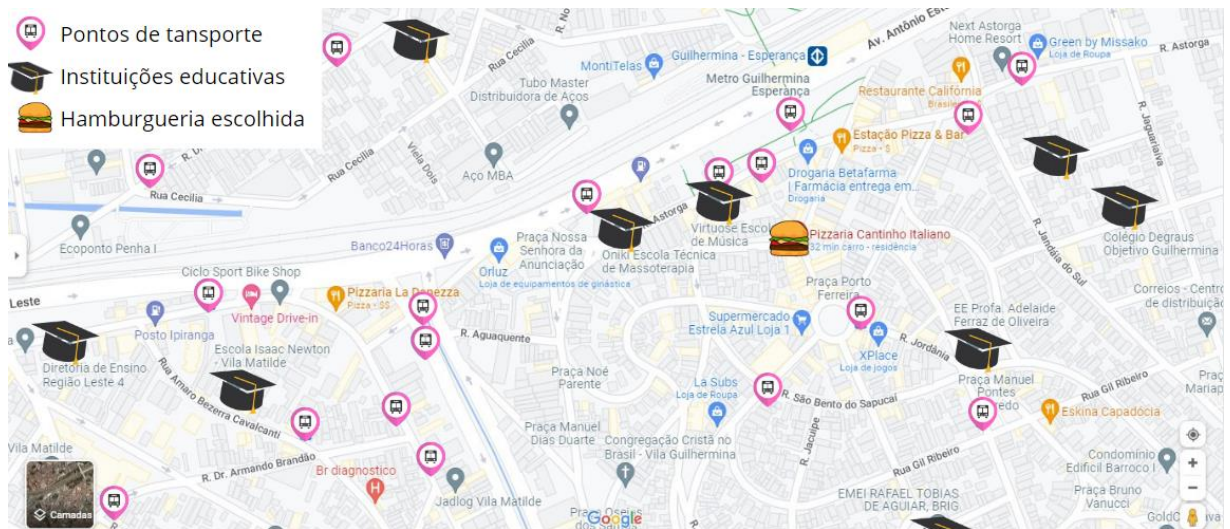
Pontos de tansporte
Instituições educativas
Hamburgueria escolhida

Rua Cecília
R. No
Tubo Master Distribuidora de Aços
MontiTelas
Guilhermina - Esperança
Av. Antônio Es
Metro Guilhermina Esperança
Next Astorga Home Resort
Green by Missako
Loja de Roupa
R. Astorga
Restaurante Califórnia
Brasilei
Estação Pizza & Bar
Pizza · $
Drogaria Betafarma | Farmácia entrega em...
Drogaria
R. Jaguariaíva
Rua Cecília
Viela Dois
Aço MBA
R. D
Rua Cecília
Ecoponto Penha I
Banco24Horas
Praça Nossa Senhora da Anunciação
Astorga
Oniki Escola Técnica de Massoterapia
Virtuose Escola de Música
Pizzaria Cantinho Italiano
32 min carro · residência
R. Jandaia do Sul
Colégio Degraus Objetivo Guilhermina
Orluz
Loja de equipamentos de ginástica
Ciclo Sport Bike Shop
Leste
Pizzaria La Dolcezza
Pizza · $$
Praça Porto Ferreira
Correios - Centro de distribuição
Posto Ipiranga
Vintage Drive-in
R. Aguaquente
Supermercado Estrela Azul Loja 1
EE Profa. Adelaide Ferraz de Oliveira
Diretoria de Ensino Região Leste 4
Escola Isaac Newton - Vila Matilde
R. Jordânia
XPlace
Loja de jogos
Praça Noé Parente
Rua Amaro Bezerra Cavalcanti
La Subs
Loja de Roupa
R. São Bento do Sapucaí
Praça Manuel Pontes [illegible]edo
Rua Gil Ribeiro
Praça Mariap
Eskina Capadócia
Praça Manuel Dias Duarte
Congregação Cristã no Brasil - Vila Guilhermina
Vila Matilde
R. Dr. Armando Brandão
Br diagnostico
R. Jacupé
Rua Gil Ribeiro
Condomínio Edifícil Barroco I
Jadlog Vila Matilde
Praça Oseias
EMEI RAFAEL TOBIAS DE AGUIAR, BRIG.
Praça Bruno Vanucci
Gold
Camadas
Google